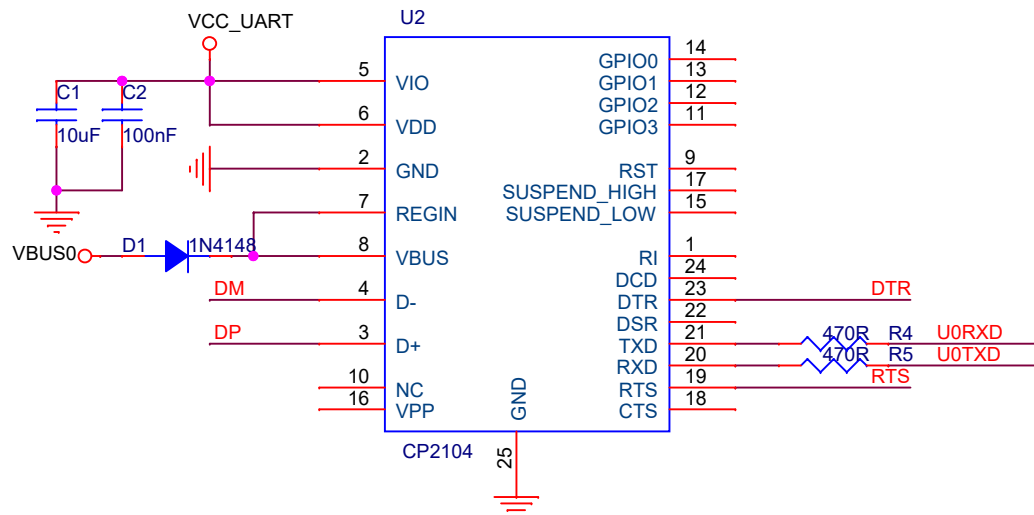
VCC_UART
U2
C1
10uF
C2
100nF
5 VIO
6 VDD
2 GND
7 REGIN
8 VBUS
4 D-
3 D+
10 NC
16 VPP
VBUS0
D1
1N4148
DM
DP
GND
25
CP2104
GPIO0 14
GPIO1 13
GPIO2 12
GPIO3 11
RST 9
SUSPEND_HIGH 17
SUSPEND_LOW 15
RI 1
DCD 24
DTR 23
DSR 22
TXD 21
RXD 20
RTS 19
CTS 18
DTR
470R R4 U0RXD
470R R5 U0TXD
RTS